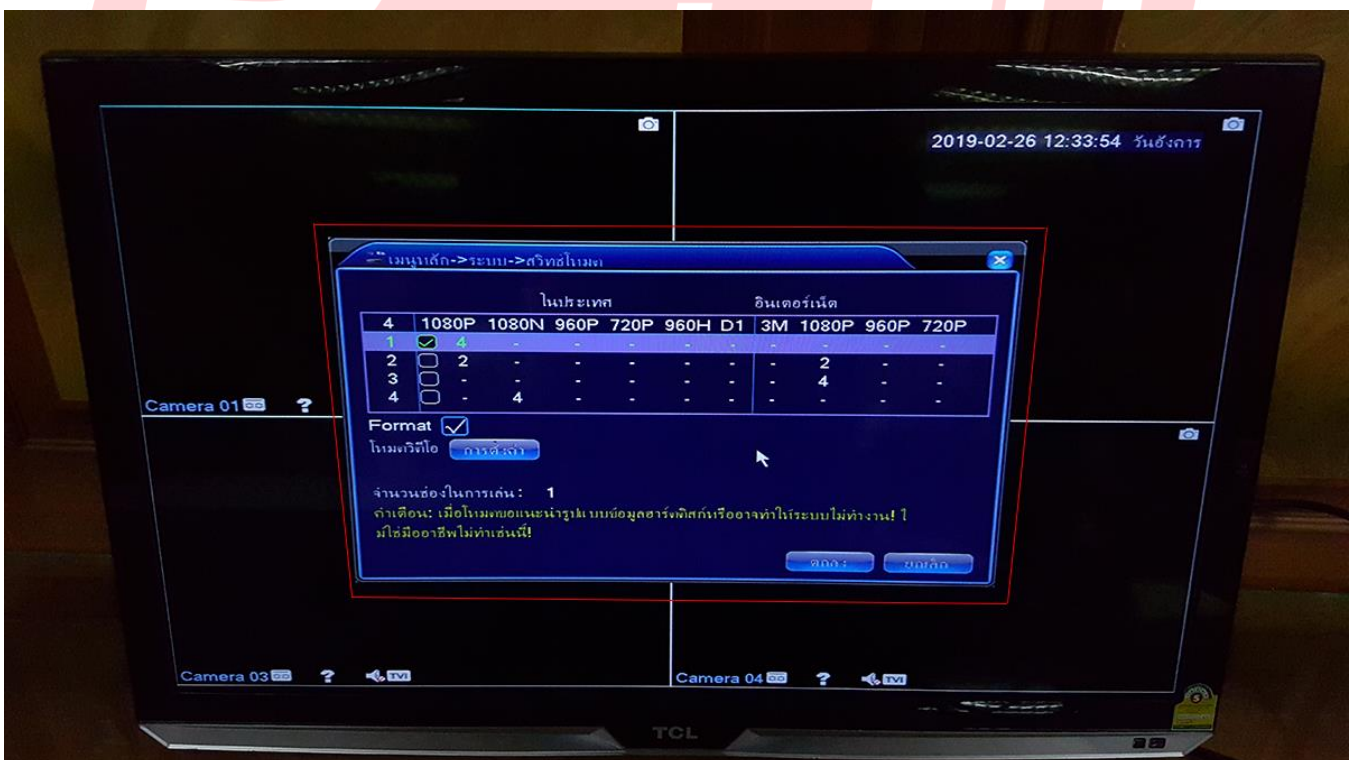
2019-02-26 12:33:54 วันอังคาร

เมนูหลัก->ระบบ->สวิทช์โหมด

| 4 | | 1080P | 1080N | 960P | 720P | 960H | D1 | 3M | 1080P | 960P | 720P |
|---|---|---|---|---|---|---|---|---|---|---|---|
| | | ในประเทศ | | | | | | อินเตอร์เน็ต | | | |
| 1 | ☑ | 4 | - | - | - | - | - | - | - | - | - |
| 2 | ☐ | 2 | - | - | - | - | - | - | 2 | - | - |
| 3 | ☐ | - | - | - | - | - | - | - | 4 | - | - |
| 4 | ☐ | - | 4 | - | - | - | - | - | - | - | - |

Format

โหมดวิดีโอ การตั้งค่า

จำนวนช่องในการเล่น: 1
คำเตือน: เมื่อโหมดขอแนะนำรูปแบบข้อมูลฮาร์ดดิสก์หรืออาจทำให้ระบบไม่ทำงาน! ใ
ม่ใช่มืออาชีพไม่ทำเช่นนี้!

ตกลง ยกเลิก

Camera 01 ?

Camera 03 ? TVI

Camera 04 ? TVI

TCL